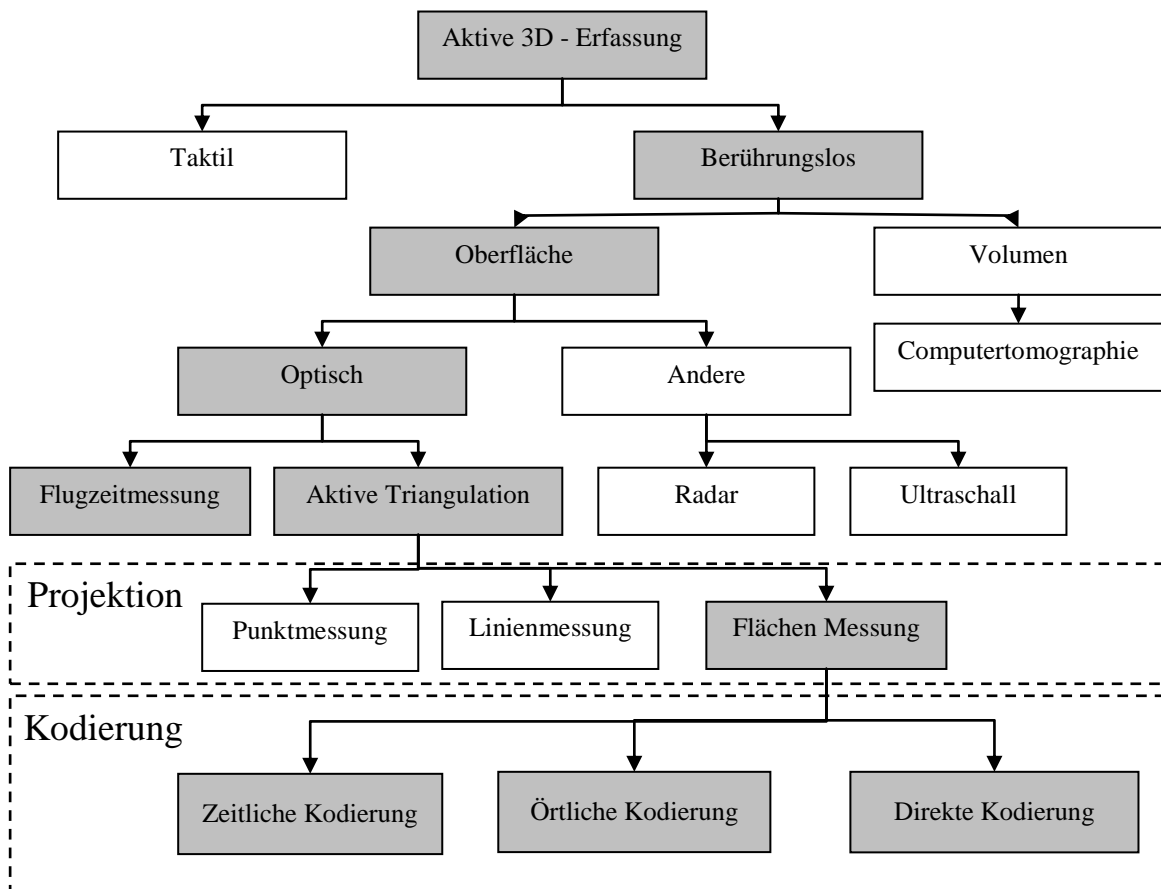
Aktive 3D - Erfassung

Taktil

Berührungslos

Oberfläche

Volumen

Computertomographie

Optisch

Andere

Flugzeitmessung

Aktive Triangulation

Radar

Ultraschall

Projektion

Punktmessung

Linienmessung

Flächen Messung

Kodierung

Zeitliche Kodierung

Örtliche Kodierung

Direkte Kodierung